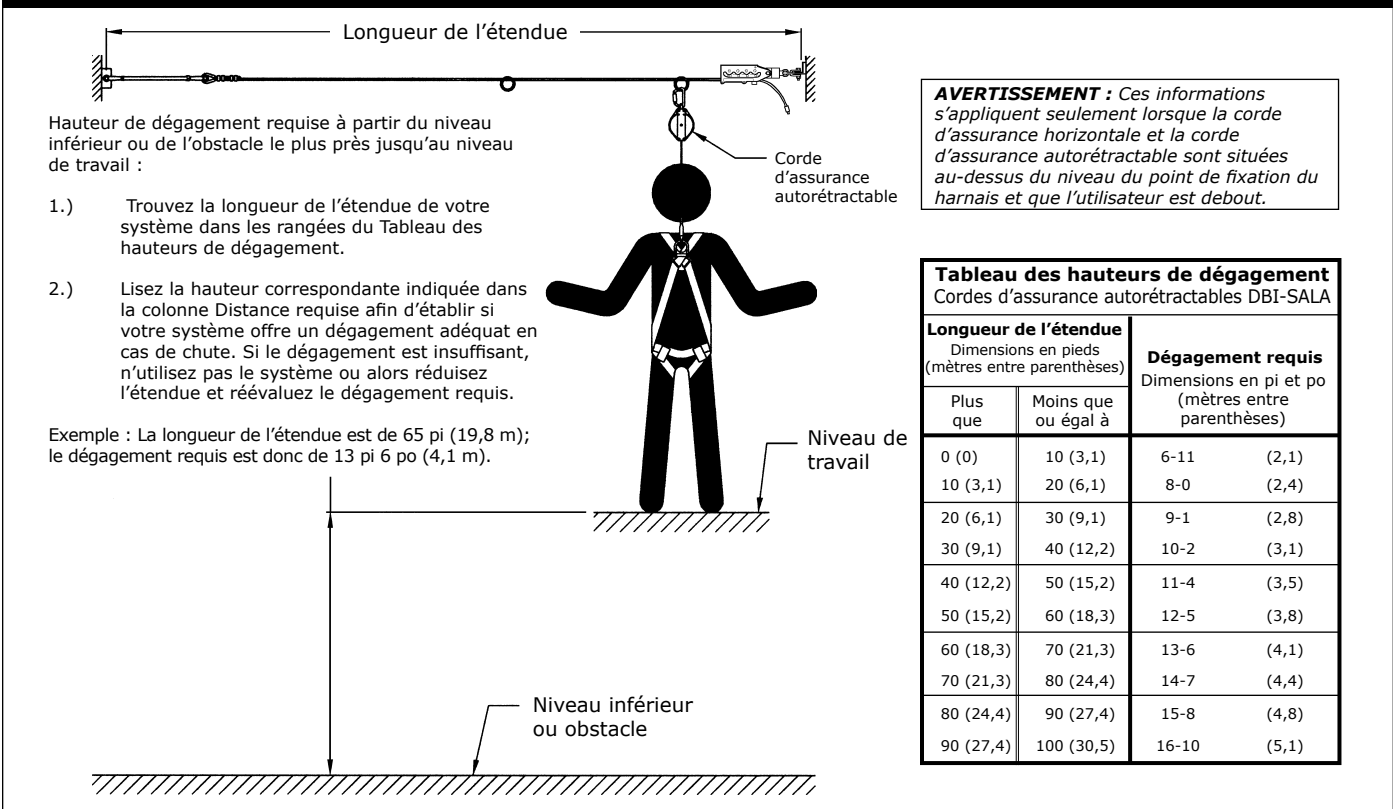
Longueur de l'étendue

Hauteur de dégagement requise à partir du niveau inférieur ou de l'obstacle le plus près jusqu'au niveau de travail :

1.) Trouvez la longueur de l'étendue de votre système dans les rangées du Tableau des hauteurs de dégagement.

2.) Lisez la hauteur correspondante indiquée dans la colonne Distance requise afin d'établir si votre système offre un dégagement adéquat en cas de chute. Si le dégagement est insuffisant, n'utilisez pas le système ou alors réduisez l'étendue et réévaluez le dégagement requis.

Exemple : La longueur de l'étendue est de 65 pi (19,8 m); le dégagement requis est donc de 13 pi 6 po (4,1 m).

Corde d'assurance autorétractable

Niveau de travail

Niveau inférieur ou obstacle

*AVERTISSEMENT : Ces informations s'appliquent seulement lorsque la corde d'assurance horizontale et la corde d'assurance autorétractable sont situées au-dessus du niveau du point de fixation du harnais et que l'utilisateur est debout.*

**Tableau des hauteurs de dégagement**
Cordes d'assurance autorétractables DBI-SALA

| **Longueur de l'étendue** Dimensions en pieds (mètres entre parenthèses) Plus que | Moins que ou égal à | **Dégagement requis** Dimensions en pi et po (mètres entre parenthèses) | |
|---|---|---|---|
| 0 (0) | 10 (3,1) | 6-11 | (2,1) |
| 10 (3,1) | 20 (6,1) | 8-0 | (2,4) |
| 20 (6,1) | 30 (9,1) | 9-1 | (2,8) |
| 30 (9,1) | 40 (12,2) | 10-2 | (3,1) |
| 40 (12,2) | 50 (15,2) | 11-4 | (3,5) |
| 50 (15,2) | 60 (18,3) | 12-5 | (3,8) |
| 60 (18,3) | 70 (21,3) | 13-6 | (4,1) |
| 70 (21,3) | 80 (24,4) | 14-7 | (4,4) |
| 80 (24,4) | 90 (27,4) | 15-8 | (4,8) |
| 90 (27,4) | 100 (30,5) | 16-10 | (5,1) |